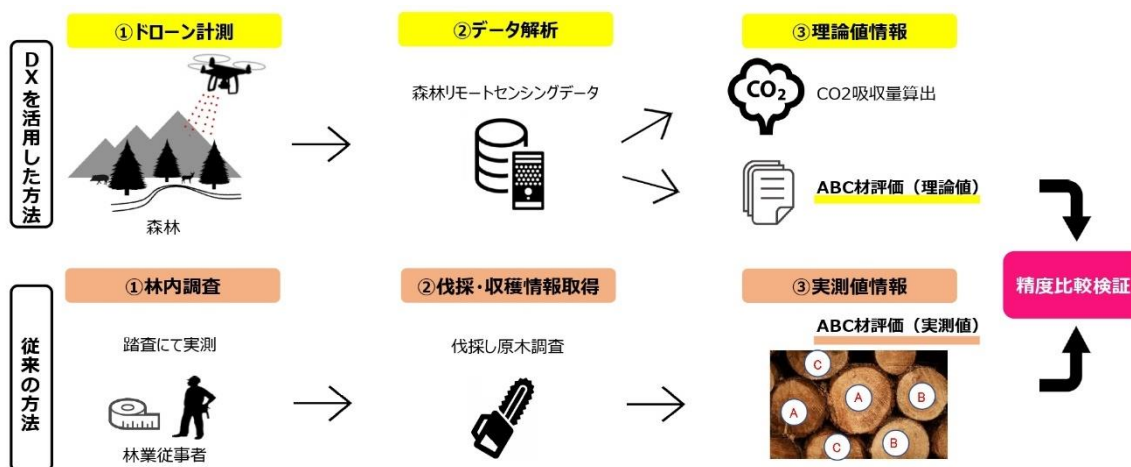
DXを活用した方法

①ドローン計測

森林

②データ解析

森林リモートセンシングデータ

③理論値情報

$CO_2$

CO2吸収量算出

ABC材評価（理論値）

精度比較検証

従来の方法

①林内調査

踏査にて実測

林業従事者

②伐採・収穫情報取得

伐採し原木調査

③実測値情報

ABC材評価（実測値）

C
A
A
B
C
B